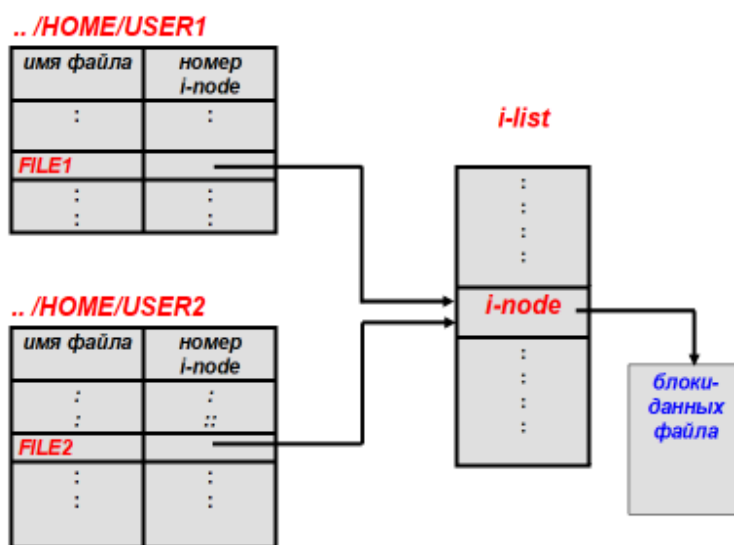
.. /HOME/USER1

| имя файла | номер i-node |
|---|---|
| : | : |
| FILE1 | |
| : | : |

i-list

i-node

.. /HOME/USER2

| имя файла | номер i-node |
|---|---|
| : | : |
| FILE2 | |
| : | : |

блоки-данных файла